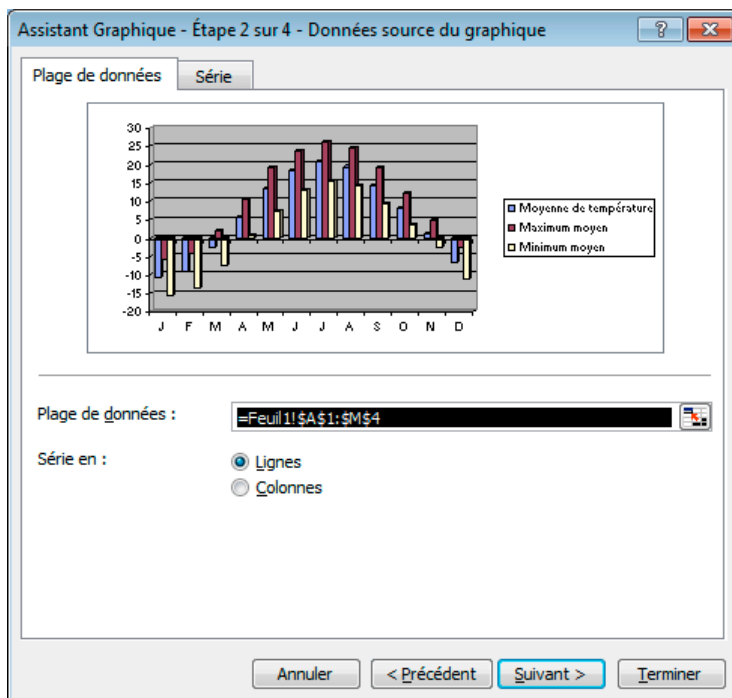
Assistant Graphique - Étape 2 sur 4 - Données source du graphique

?

Plage de données

Série

30
25
20
15
10
5
0
-5
-10
-15
-20

J F M A M J J A S O N D

Moyenne de température
Maximum moyen
Minimum moyen

Plage de données :

=Feuil1!$A$1:$M$4

Série en :

Lignes

Colonnes

Annuler

< Précédent

Suivant >

Terminer